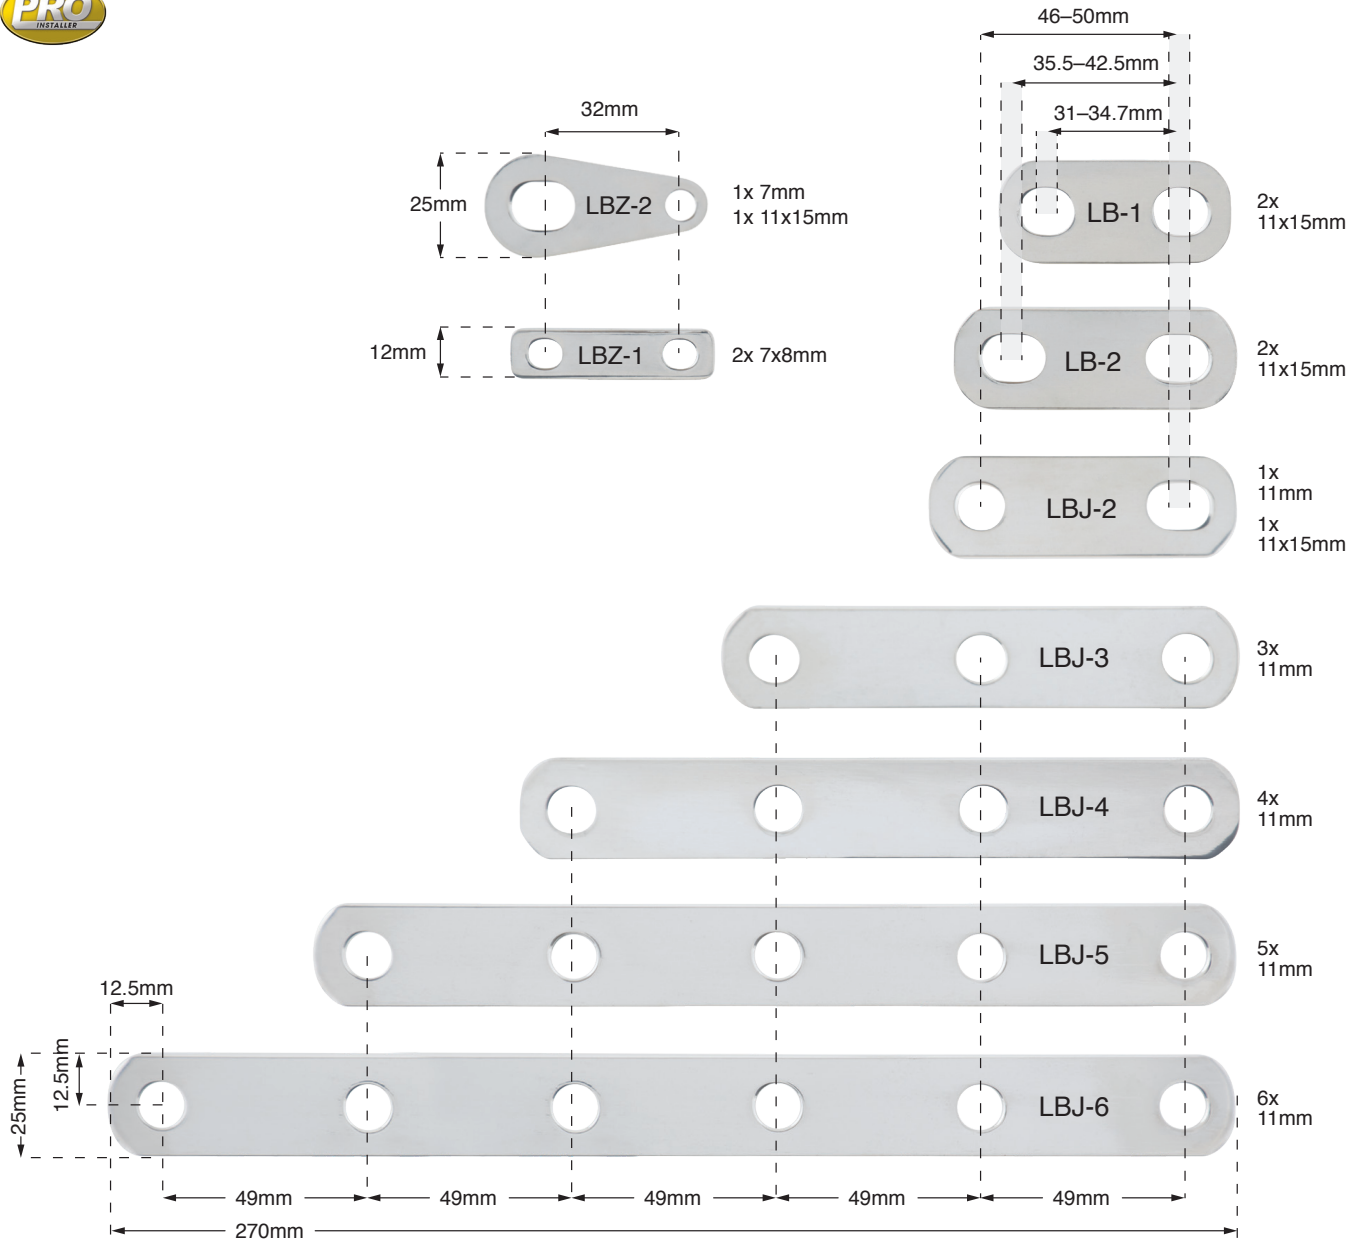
PRO INSTALLER

46–50mm
35.5–42.5mm
31–34.7mm

32mm

25mm LBZ-2 1x 7mm 1x 11x15mm

LB-1 2x 11x15mm

12mm LBZ-1 2x 7x8mm

LB-2 2x 11x15mm

LBJ-2 1x 11mm 1x 11x15mm

LBJ-3 3x 11mm

LBJ-4 4x 11mm

LBJ-5 5x 11mm

12.5mm

25mm 12.5mm LBJ-6 6x 11mm

49mm 49mm 49mm 49mm 49mm

270mm